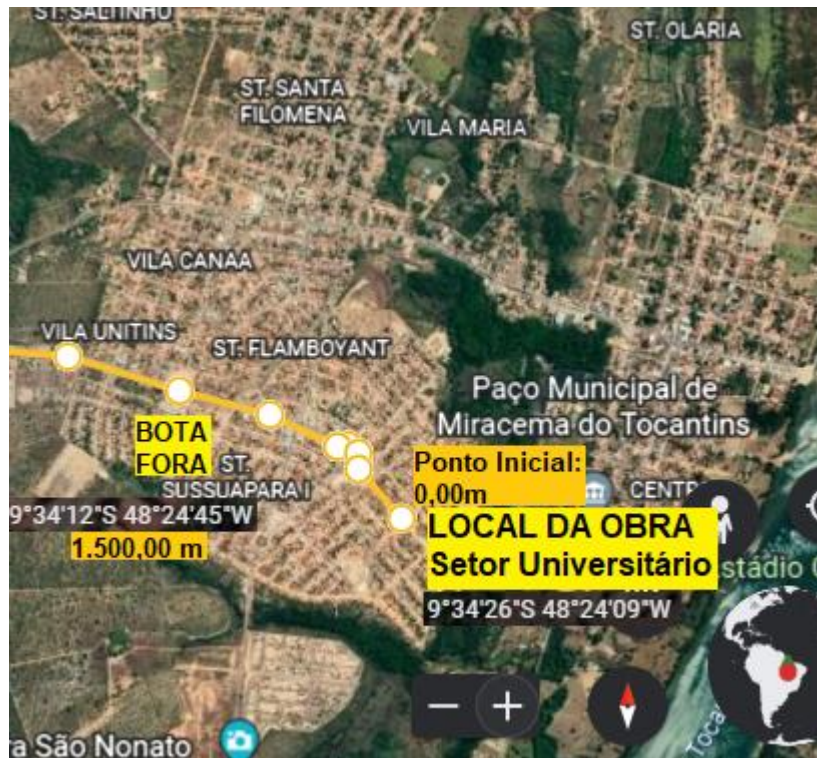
ST. SALTINHO

ST. OLARIA

ST. SANTA FILOMENA

VILA MARIA

VILA CANAA

VILA UNITINS

ST. FLAMBOYANT

Paço Municipal de Miracema do Tocantins

BOTA FORA

ST. SUSSUAPARA I

Ponto Inicial: 0,00m

CENTR

9°34'12"S 48°24'45"W

1.500,00 m

LOCAL DA OBRA Setor Universitário

stádio

9°34'26"S 48°24'09"W

a São Nonato

Toca